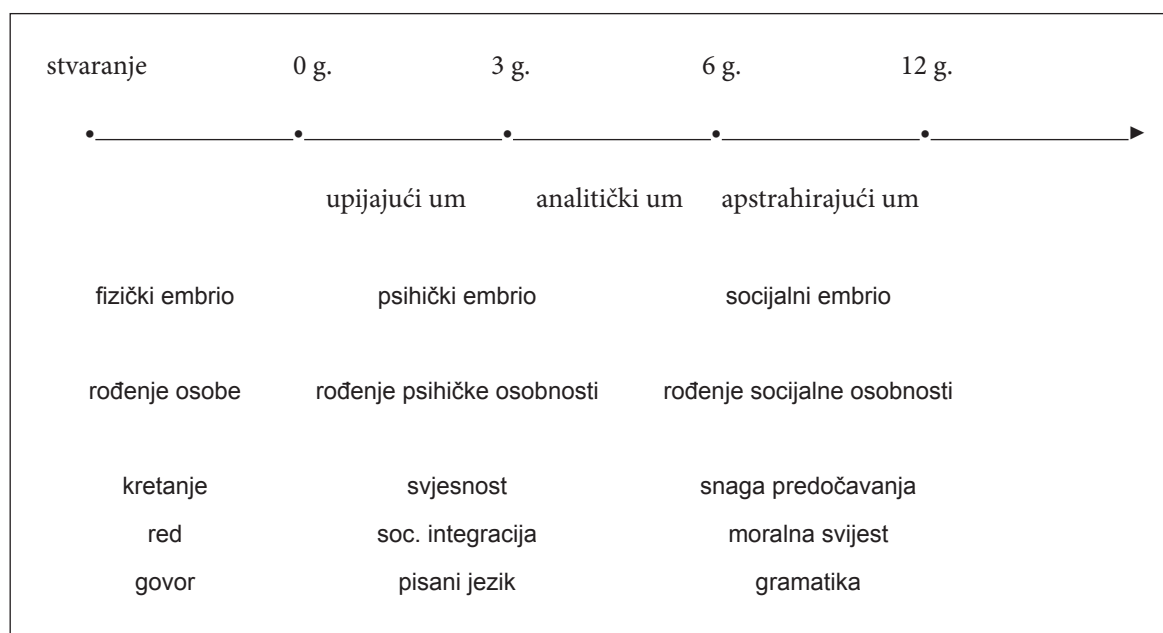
stvaranje 0 g. 3 g. 6 g. 12 g.

upijajući um analitički um apstrahirajući um

fizički embrio psihički embrio socijalni embrio

rođenje osobe rođenje psihičke osobnosti rođenje socijalne osobnosti

kretanje svjesnost snaga predočavanja
red soc. integracija moralna svijest
govor pisani jezik gramatika